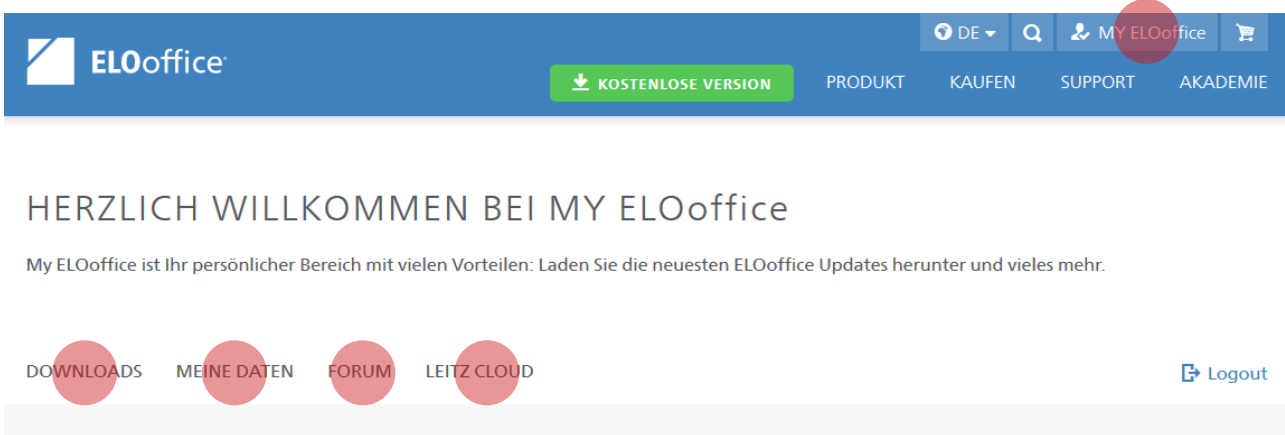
ELOoffice

DE

MY ELOoffice

KOSTENLOSE VERSION

PRODUKT

KAUFEN

SUPPORT

AKADEMIE

HERZLICH WILLKOMMEN BEI MY ELOoffice

My ELOoffice ist Ihr persönlicher Bereich mit vielen Vorteilen: Laden Sie die neuesten ELOoffice Updates herunter und vieles mehr.

DOWNLOADS

MEINE DATEN

FORUM

LEITZ CLOUD

Logout